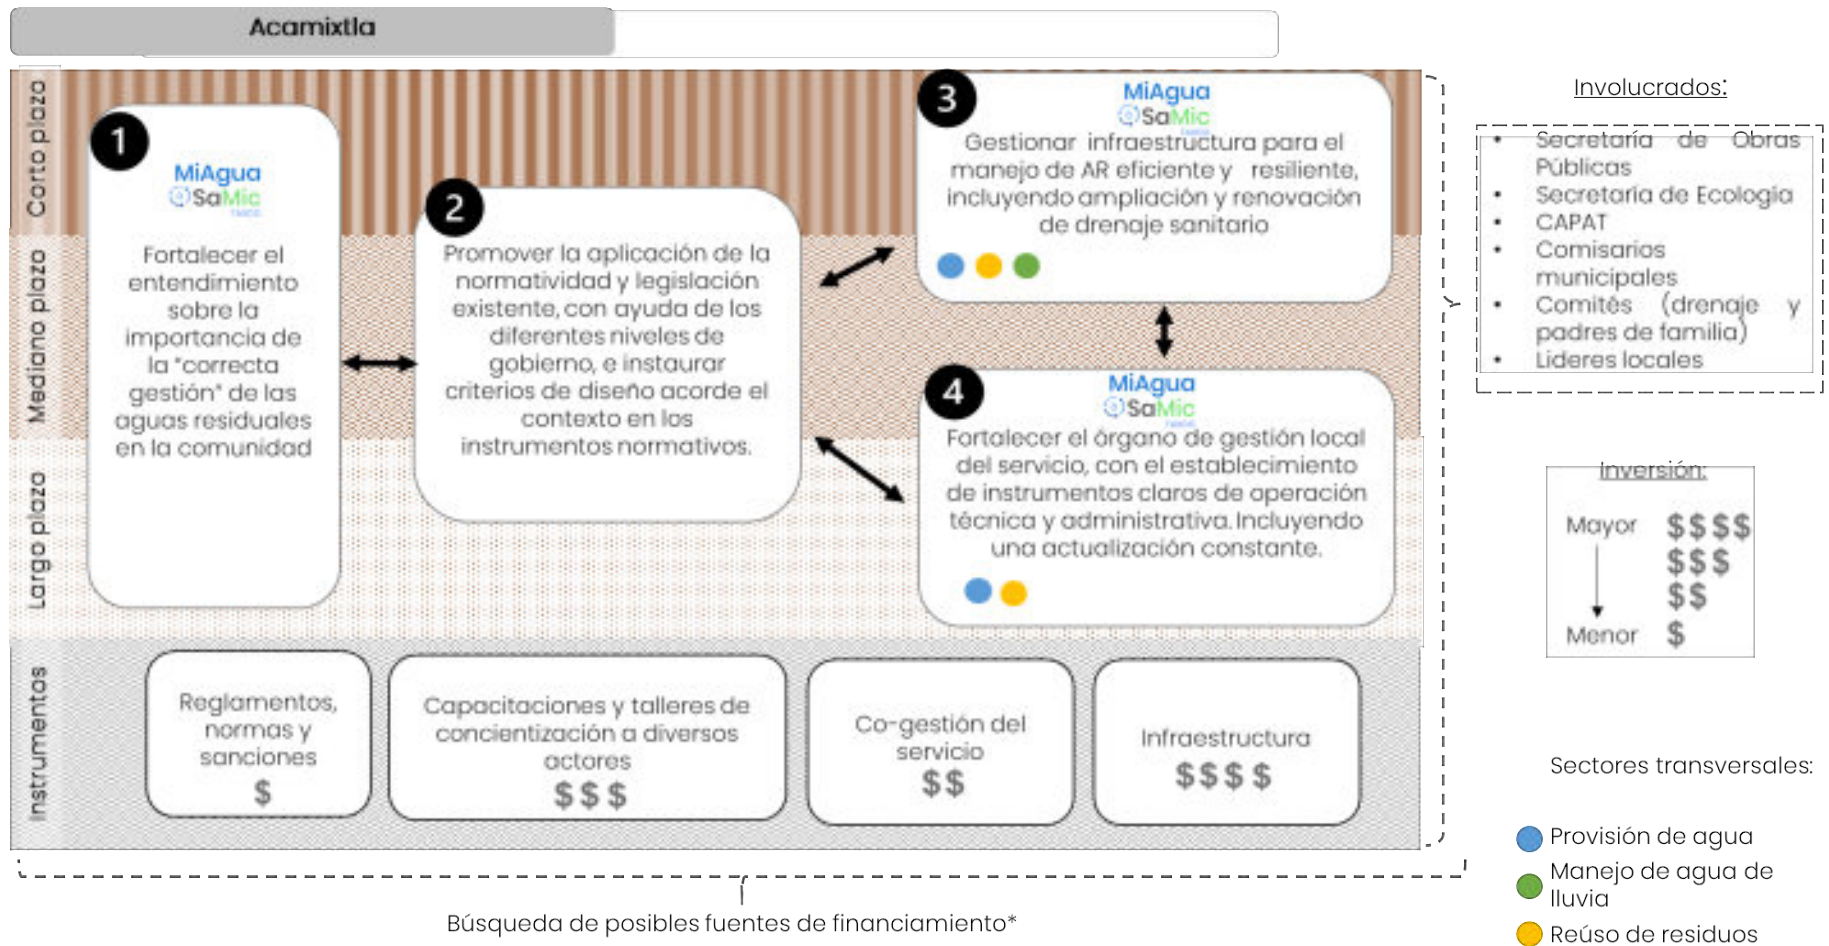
Acamixtla

Corto plazo
Mediano plazo
Largo plazo
Instrumentos

1
MiAgua SaMic
Fortalecer el entendimiento sobre la importancia de la "correcta gestión" de las aguas residuales en la comunidad

2
Promover la aplicación de la normatividad y legislación existente, con ayuda de los diferentes niveles de gobierno, e instaurar criterios de diseño acorde el contexto en los instrumentos normativos.

3
MiAgua SaMic
Gestionar infraestructura para el manejo de AR eficiente y resiliente, incluyendo ampliación y renovación de drenaje sanitario

4
MiAgua SaMic
Fortalecer el órgano de gestión local del servicio, con el establecimiento de instrumentos claros de operación técnica y administrativa. Incluyendo una actualización constante.

Reglamentos, normas y sanciones
$

Capacitaciones y talleres de concientización a diversos actores
$$$

Co-gestión del servicio
$$

Infraestructura
$$$$

Búsqueda de posibles fuentes de financiamiento*

Involucrados:
- Secretaría de Obras Públicas
- Secretaría de Ecología
- CAPAT
- Comisarios municipales
- Comités (drenaje y padres de familia)
- Líderes locales

Inversión:
Mayor $$$$
$$$
$$
Menor $

Sectores transversales:
Provisión de agua
Manejo de agua de lluvia
Reúso de residuos